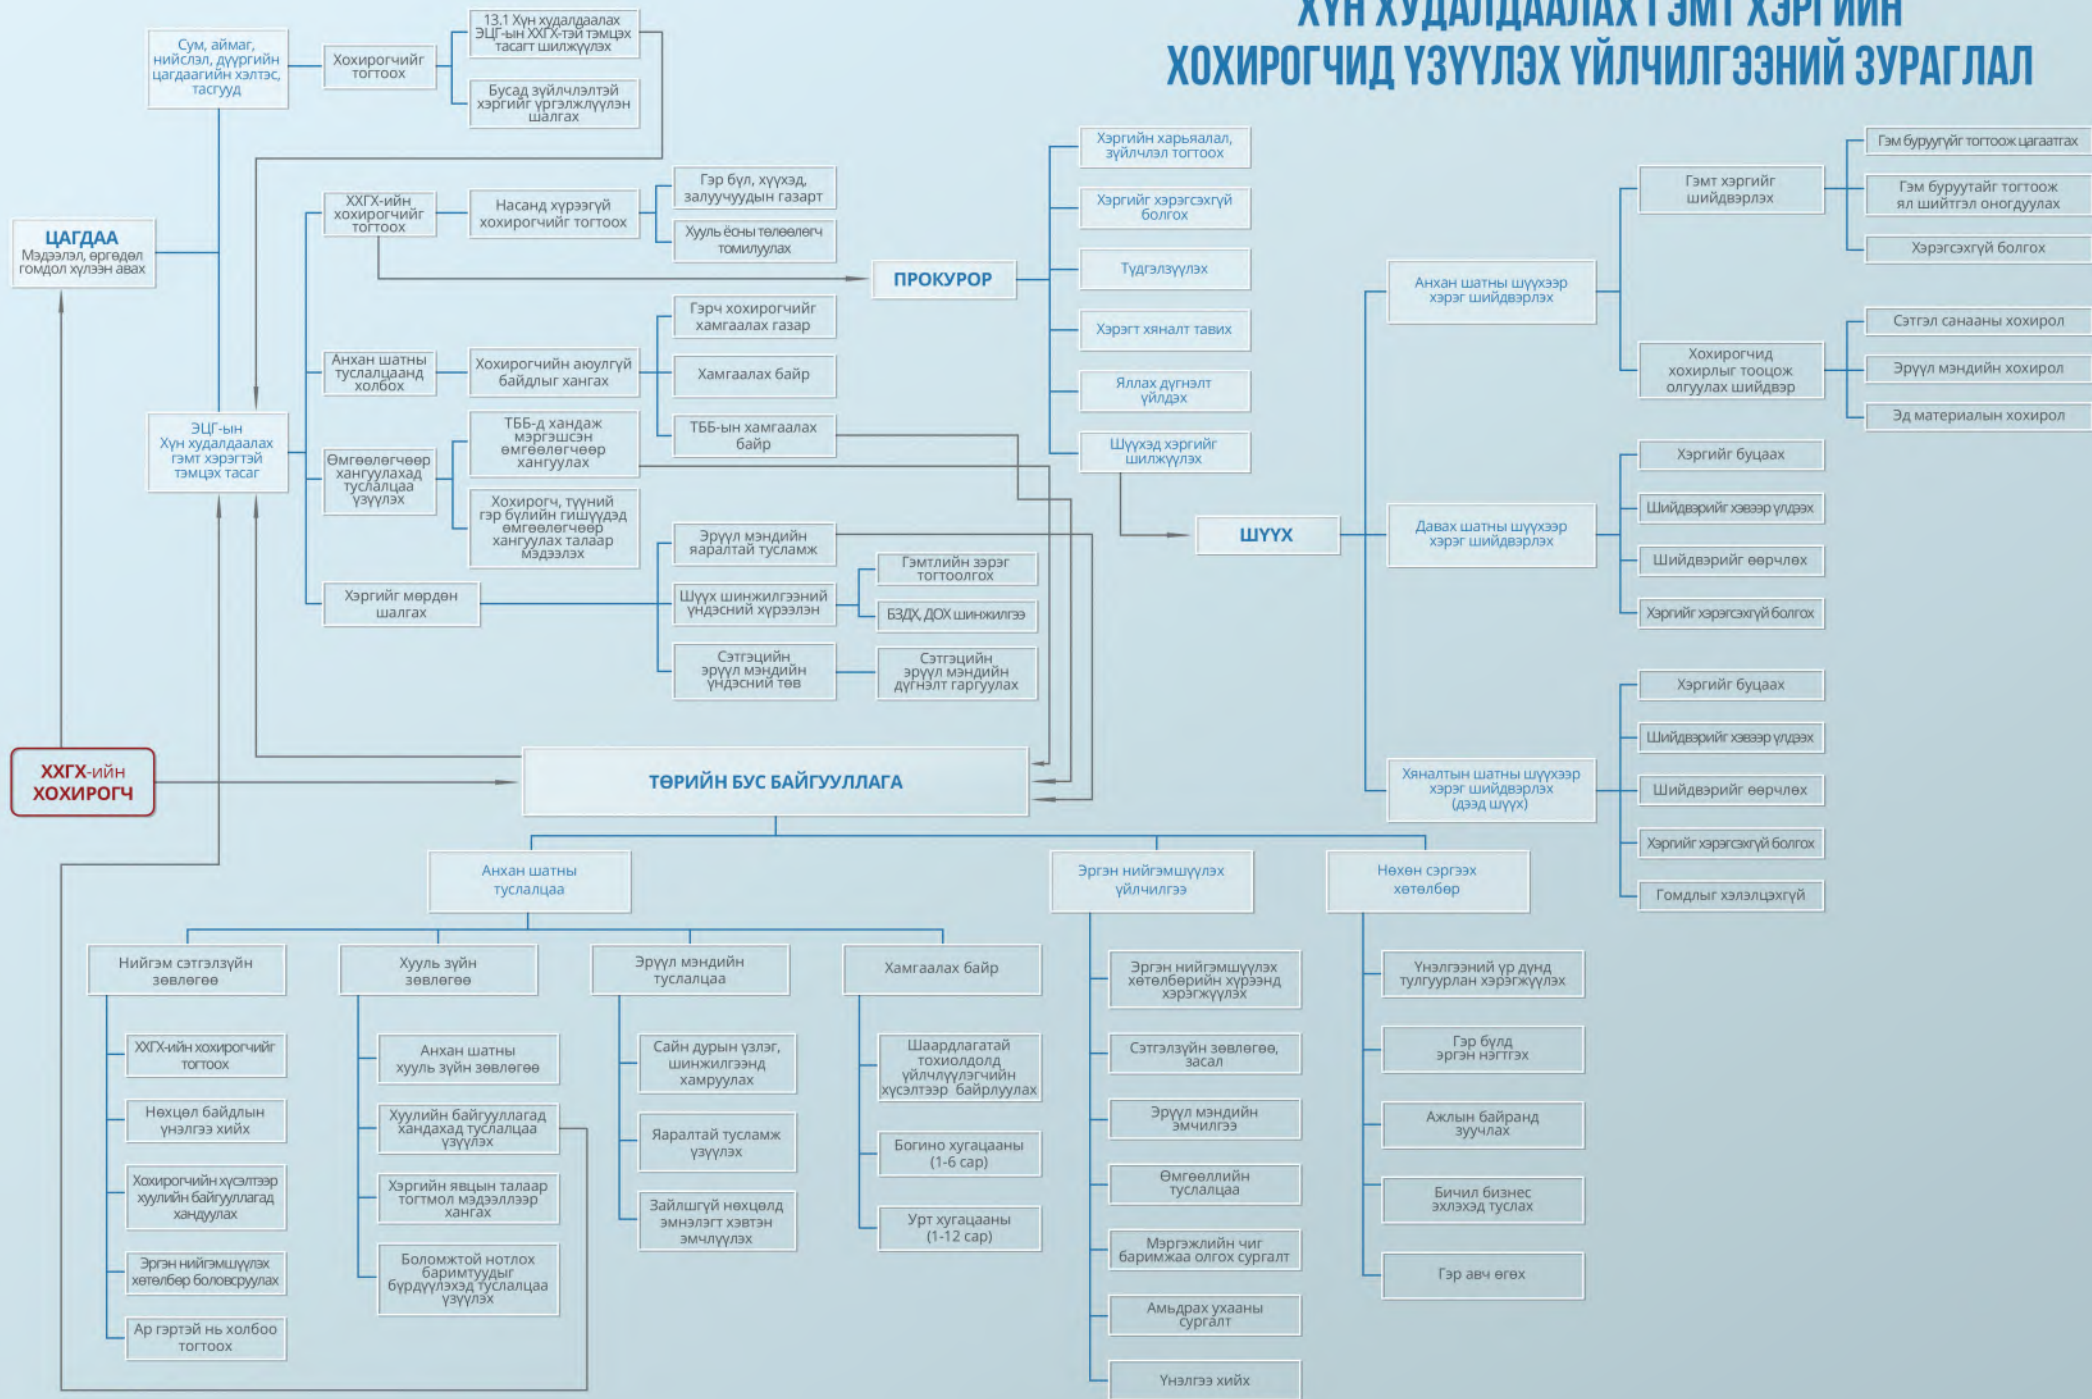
ХҮН ХУДАЛДААЛАХ ГЭМТ ХЭРГИЙН
ХОХИРОГЧИД ҮЗҮҮЛЭХ ҮЙЛЧИЛГЭЭНИЙ ЗУРАГЛАЛ

Сум, аймаг, нийслэл, дүүргийн цагдаагийн хэлтэс, тасгууд

Хохирогчийг тогтоох

13.1 Хүн худалдаалах ЭЦГ-ын ХХГХ-тэй тэмцэх тасагт шилжүүлэх

Бусад зүйлчлэлтэй хэргийг үргэлжлүүлэн шалгах

ЦАГДАА
Мэдээлэл, өргөдөл гомдол хүлээн авах

ХХГХ-ийн хохирогчийг тогтоох

Насанд хүрээгүй хохирогчийг тогтоох

Гэр бүл, хүүхэд, залуучуудын газарт

Хууль ёсны төлөөлөгч томилуулах

ПРОКУРОР

Хэргийн харьяалал, зүйлчлэл тогтоох

Хэргийг хэрэгсэхгүй болгох

Түдгэлзүүлэх

Хэрэгт хяналт тавих

Яллах дүгнэлт үйлдэх

Шүүхэд хэргийг шилжүүлэх

Анхан шатны туслалцаанд холбох

Хохирогчийн аюулгүй байдлыг хангах

Гэрч хохирогчийг хамгаалах газар

Хамгаалах байр

ТББ-ын хамгаалах байр

ЭЦГ-ын Хүн худалдаалах гэмт хэрэгтэй тэмцэх тасаг

Өмгөөлөгчөөр хангуулахад туслалцаа үзүүлэх

ТББ-д хандаж мэргэшсэн өмгөөлөгчөөр хангуулах

Хохирогч, түүний гэр бүлийн гишүүдэд өмгөөлөгчөөр хангуулах талаар мэдээлэх

Эрүүл мэндийн яаралтай тусламж

Хэргийг мөрдөн шалгах

Шүүх шинжилгээний үндэсний хүрээлэн

Гэмтлийн зэрэг тогтоолгох

БЗДХ, ДОХ шинжилгээ

Сэтгэцийн эрүүл мэндийн үндэсний төв

Сэтгэцийн эрүүл мэндийн дүгнэлт гаргуулах

ШҮҮХ

Анхан шатны шүүхээр хэрэг шийдвэрлэх

Гэмт хэргийг шийдвэрлэх

Гэм буруугүйг тогтоож цагаатгах

Гэм буруутайг тогтоож ял шийтгэл оногдуулах

Хэрэгсэхгүй болгох

Хохирогчид хохирлыг тооцож олгуулах шийдвэр

Сэтгэл санааны хохирол

Эрүүл мэндийн хохирол

Эд материалын хохирол

Давах шатны шүүхээр хэрэг шийдвэрлэх

Хэргийг буцаах

Шийдвэрийг хэвээр үлдээх

Шийдвэрийг өөрчлөх

Хэргийг хэрэгсэхгүй болгох

Хяналтын шатны шүүхээр хэрэг шийдвэрлэх (дээд шүүх)

Хэргийг буцаах

Шийдвэрийг хэвээр үлдээх

Шийдвэрийг өөрчлөх

Хэргийг хэрэгсэхгүй болгох

Гомдлыг хэлэлцэхгүй

ХХГХ-ийн ХОХИРОГЧ

ТӨРИЙН БУС БАЙГУУЛЛАГА

Анхан шатны туслалцаа

Эргэн нийгэмшүүлэх үйлчилгээ

Нөхөн сэргээх хөтөлбөр

Нийгэм сэтгэлзүйн зөвлөгөө

ХХГХ-ийн хохирогчийг тогтоох

Нөхцөл байдлын үнэлгээ хийх

Хохирогчийн хүсэлтээр хуулийн байгууллагад хандуулах

Эргэн нийгэмшүүлэх хөтөлбөр боловсруулах

Ар гэртэй нь холбоо тогтоох

Хууль зүйн зөвлөгөө

Анхан шатны хууль зүйн зөвлөгөө

Хуулийн байгууллагад хандахад туслалцаа үзүүлэх

Хэргийн явцын талаар тогтмол мэдээллээр хангах

Боломжтой нотлох баримтуудыг бүрдүүлэхэд туслалцаа үзүүлэх

Эрүүл мэндийн туслалцаа

Сайн дурын үзлэг, шинжилгээнд хамруулах

Яаралтай тусламж үзүүлэх

Зайлшгүй нөхцөлд эмнэлэгт хэвтэн эмчлүүлэх

Хамгаалах байр

Шаардлагатай тохиолдолд үйлчлүүлэгчийн хүсэлтээр байрлуулах

Богино хугацааны (1-6 сар)

Урт хугацааны (1-12 сар)

Эргэн нийгэмшүүлэх хөтөлбөрийн хүрээнд хэрэгжүүлэх

Сэтгэлзүйн зөвлөгөө, засал

Эрүүл мэндийн эмчилгээ

Өмгөөллийн туслалцаа

Мэргэжлийн чиг баримжаа олгох сургалт

Амьдрах ухааны сургалт

Үнэлгээ хийх

Үнэлгээний үр дүнд тулгуурлан хэрэгжүүлэх

Гэр бүлд эргэн нэгтгэх

Ажлын байранд зуучлах

Бичил бизнес эхлэхэд туслах

Гэр авч өгөх